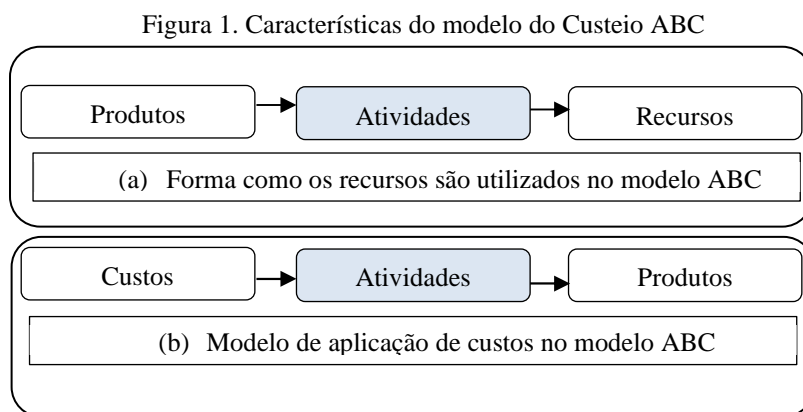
Figura 1. Características do modelo do Custeio ABC

Produtos

Atividades

Recursos

(a) Forma como os recursos são utilizados no modelo ABC

Custos

Atividades

Produtos

(b) Modelo de aplicação de custos no modelo ABC